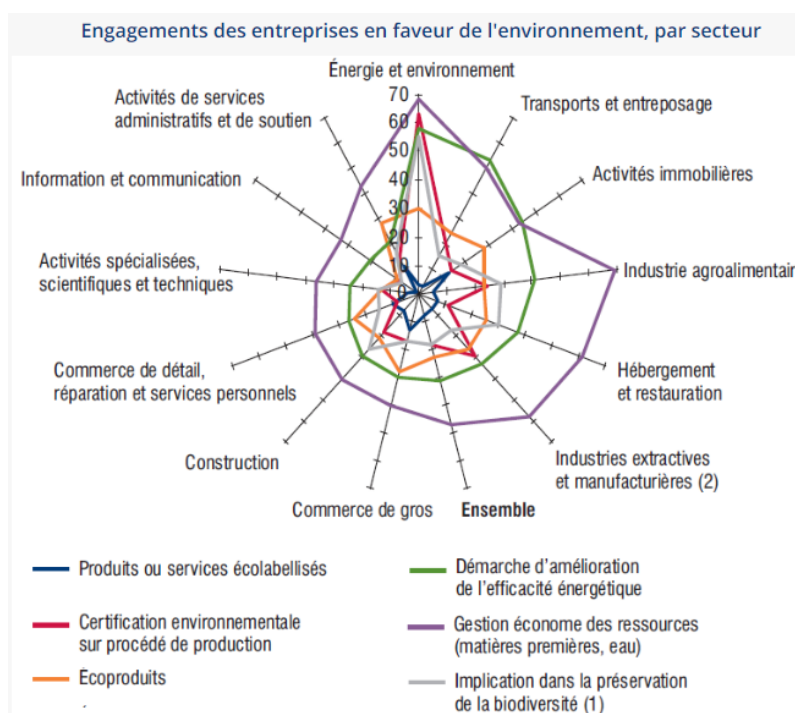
Engagements des entreprises en faveur de l'environnement, par secteur

Énergie et environnement
Transports et entreposage
Activités immobilières
Industrie agroalimentaire
Hébergement et restauration
Industries extractives et manufacturières (2)
Ensemble
Commerce de gros
Construction
Commerce de détail, réparation et services personnels
Activités spécialisées, scientifiques et techniques
Information et communication
Activités de services administratifs et de soutien

70
60
50
40
30
20
10
0

Produits ou services écolabellisés
Certification environnementale sur procédé de production
Écoproduits
Démarche d'amélioration de l'efficacité énergétique
Gestion économe des ressources (matières premières, eau)
Implication dans la préservation de la biodiversité (1)